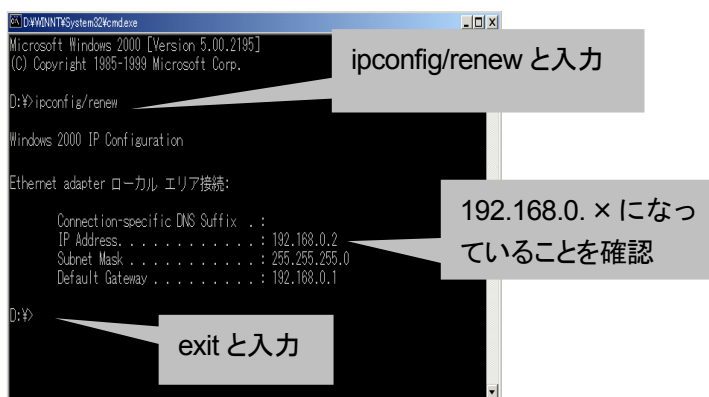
D:¥WINNT¥System32¥cmd.exe

Microsoft Windows 2000 [Version 5.00.2195]
(C) Copyright 1985-1999 Microsoft Corp.

ipconfig/renew と入力

D:¥>ipconfig/renew

Windows 2000 IP Configuration

Ethernet adapter ローカル エリア接続:

Connection-specific DNS Suffix . :
IP Address. . . . . . . . . . . . : 192.168.0.2
Subnet Mask . . . . . . . . . . . : 255.255.255.0
Default Gateway . . . . . . . . . : 192.168.0.1

192.168.0. × になっていることを確認

D:¥>

exit と入力